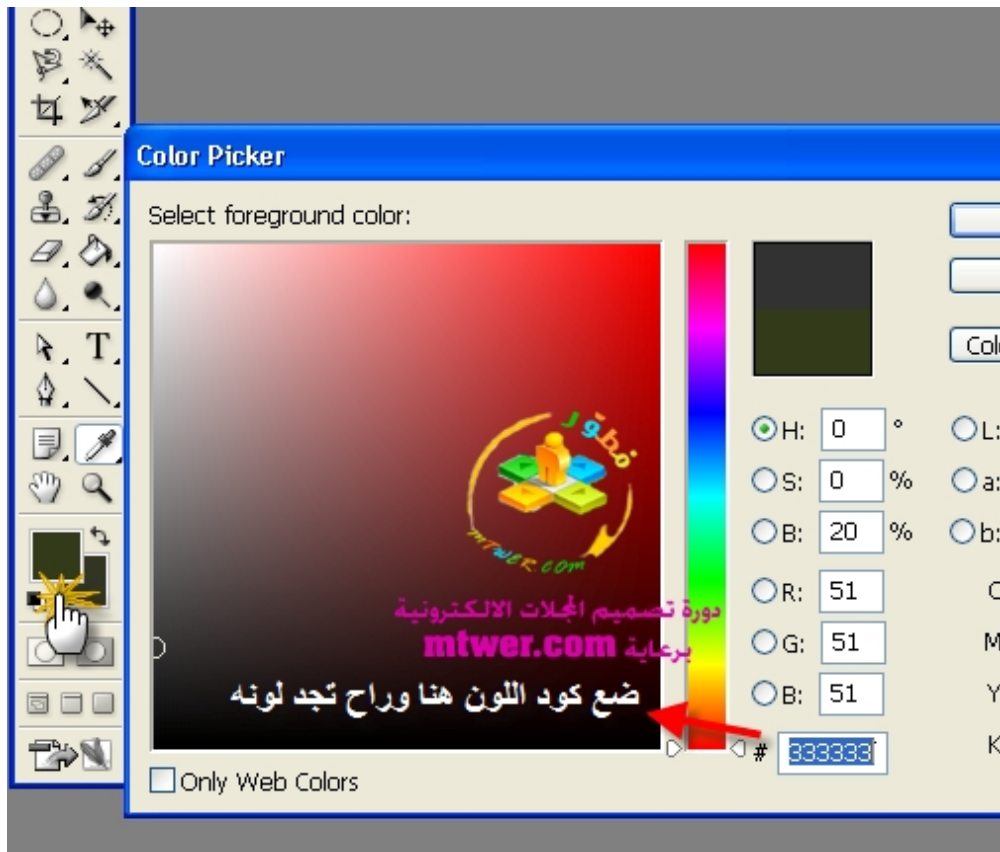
Color Picker

Select foreground color:

Colo

H: 0 °
S: 0 %
B: 20 %
R: 51
G: 51
B: 51
# 333333

L:
a:
b:
C
M
Y
K

مطور
mtwer.com

دورة تصميم المجلات الالكترونية
برعاية mtwer.com

ضع كود اللون هنا وراح تجد لونه

Only Web Colors